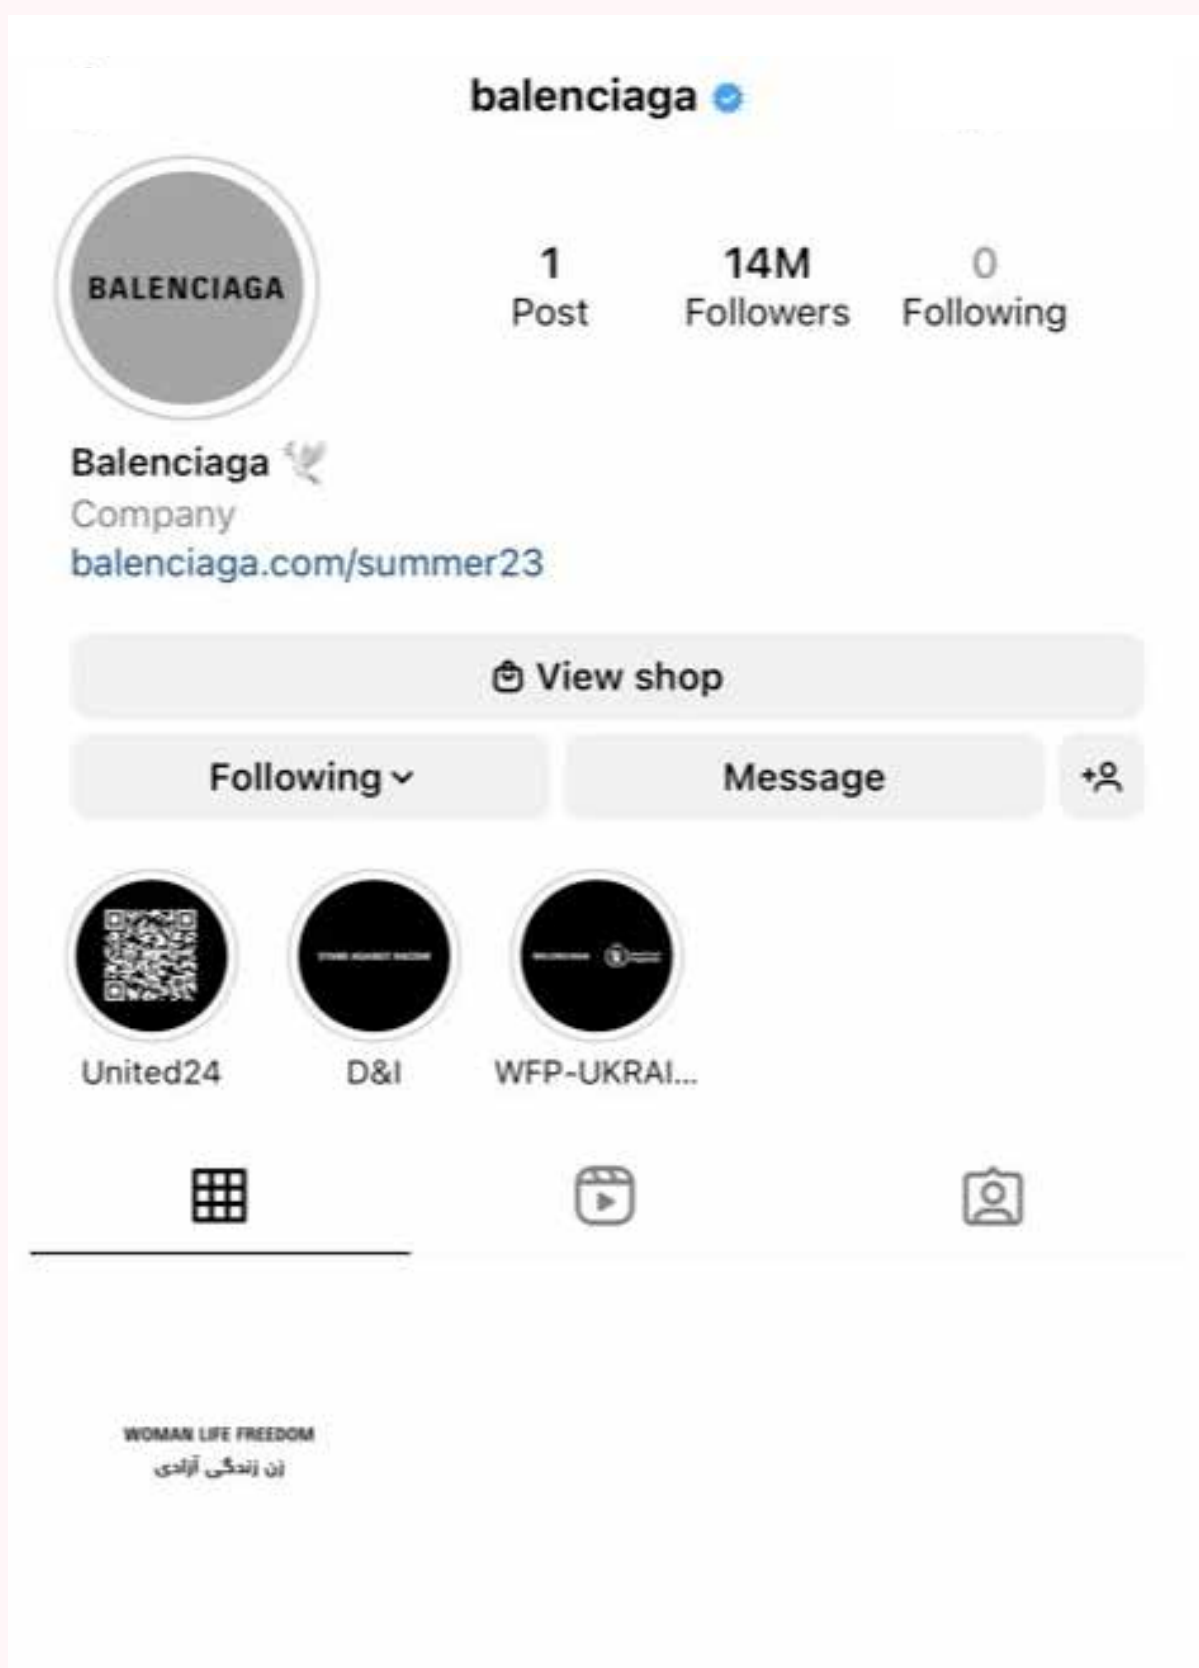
balenciaga

BALENCIAGA

1
Post

14M
Followers

0
Following

Balenciaga 🕊️
Company
balenciaga.com/summer23

View shop

Following

Message

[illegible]

United24

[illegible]

D&I

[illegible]

WFP-UKRAI...

WOMAN LIFE FREEDOM
زن زندگی آزادی